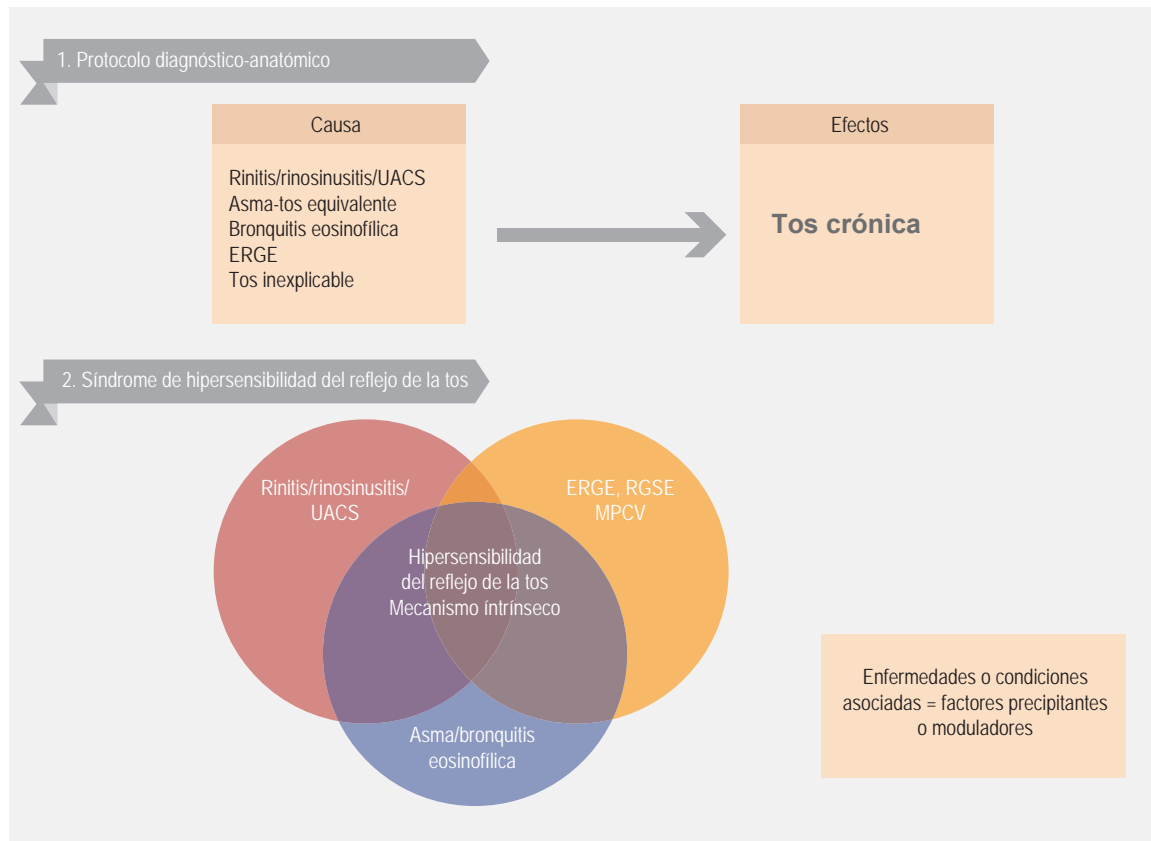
1. Protocolo diagnóstico-anatómico

Causa

Rinitis/rinosinusitis/UACS
Asma-tos equivalente
Bronquitis eosinofílica
ERGE
Tos inexplicable

Efectos

Tos crónica

2. Síndrome de hipersensibilidad del reflejo de la tos

Rinitis/rinosinusitis/ UACS

ERGE, RGSE MPCV

Hipersensibilidad del reflejo de la tos Mecanismo intrínseco

Asma/bronquitis eosinofílica

Enfermedades o condiciones asociadas = factores precipitantes o moduladores